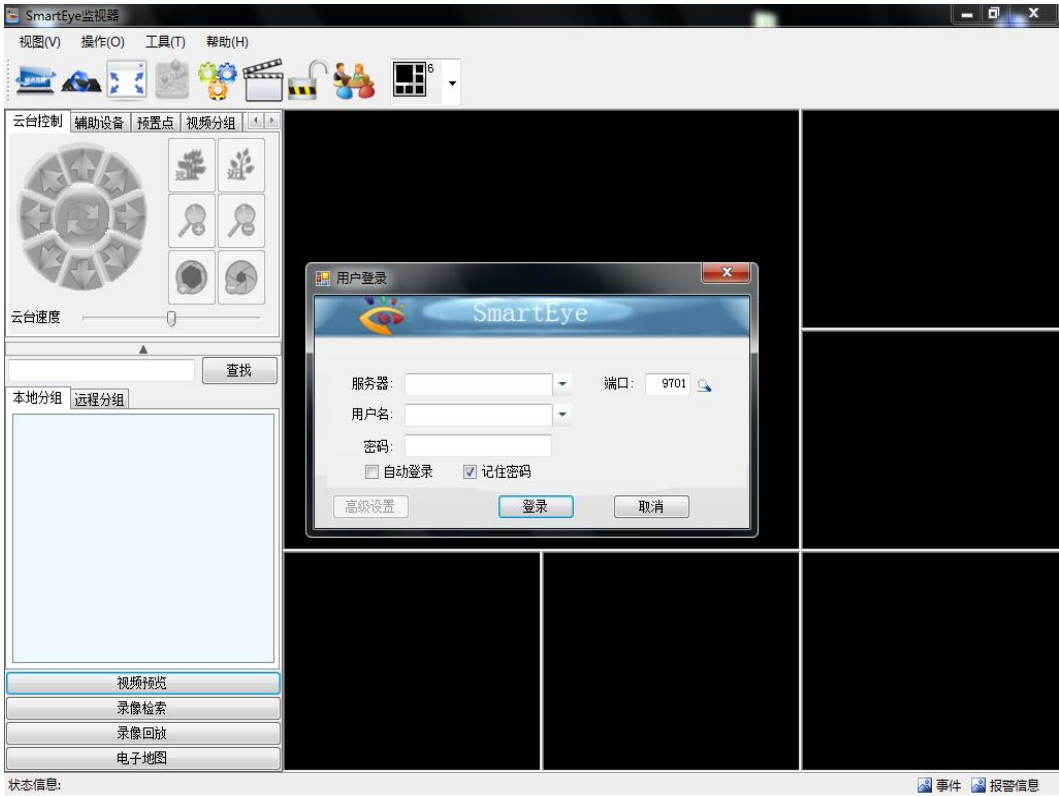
SmartEye监视器

视图(V) 操作(O) 工具(T) 帮助(H)

6

云台控制 辅助设备 预置点 视频分组

远 近

云台速度

查找

本地分组 远程分组

视频预览
录像检索
录像回放
电子地图

用户登录

SmartEye

服务器:
端口: 9701
用户名:
密码:
自动登录 记住密码
高级设置 登录 取消

状态信息:

事件 报警信息